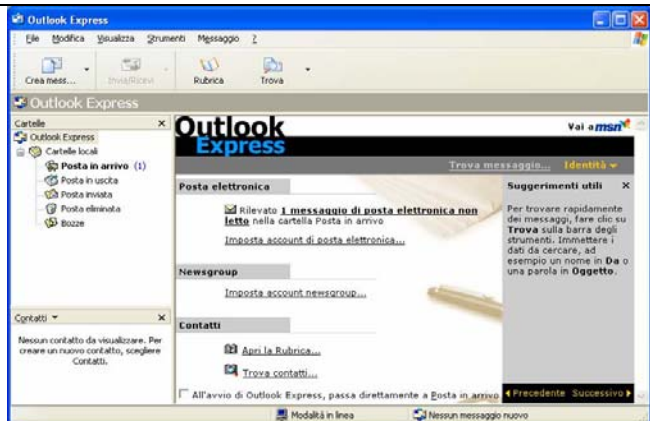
Outlook Express

File Modifica Visualizza Strumenti Messaggio ?

Crea mess... Invia/Ricevi Rubrica Trova

Outlook Express

Cartelle ×

Outlook Express
Cartelle locali
Posta in arrivo (1)
Posta in uscita
Posta inviata
Posta eliminata
Bozze

Contatti ▾ ×

Nessun contatto da visualizzare. Per creare un nuovo contatto, scegliere Contatti.

Outlook Express

Vai a msn

Trova messaggio... Identità ▾

Posta elettronica

Rilevato 1 messaggio di posta elettronica non letto nella cartella Posta in arrivo

Imposta account di posta elettronica...

Newsgroup

Imposta account newsgroup...

Contatti

Apri la Rubrica...

Trova contatti...

All'avvio di Outlook Express, passa direttamente a Posta in arrivo

Suggerimenti utili ×

Per trovare rapidamente dei messaggi, fare clic su Trova sulla barra degli strumenti. Immettere i dati da cercare, ad esempio un nome in Da o una parola in Oggetto.

◄ Precedente Successivo ►

Modalità in linea

Nessun messaggio nuovo